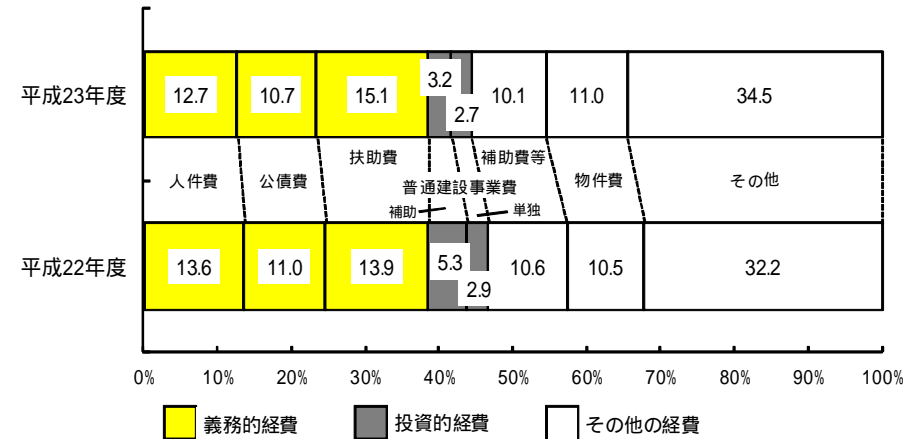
平成23年度

| 12.7 | 10.7 | 15.1 | 3.2 | 2.7 | 10.1 | 11.0 | 34.5 |
|---|---|---|---|---|---|---|---|

人件費　公債費　扶助費　補助費等　物件費　その他
普通建設事業費
補助　単独

平成22年度

| 13.6 | 11.0 | 13.9 | 5.3 | 2.9 | 10.6 | 10.5 | 32.2 |
|---|---|---|---|---|---|---|---|

0%　10%　20%　30%　40%　50%　60%　70%　80%　90%　100%

義務的経費　投資的経費　その他の経費